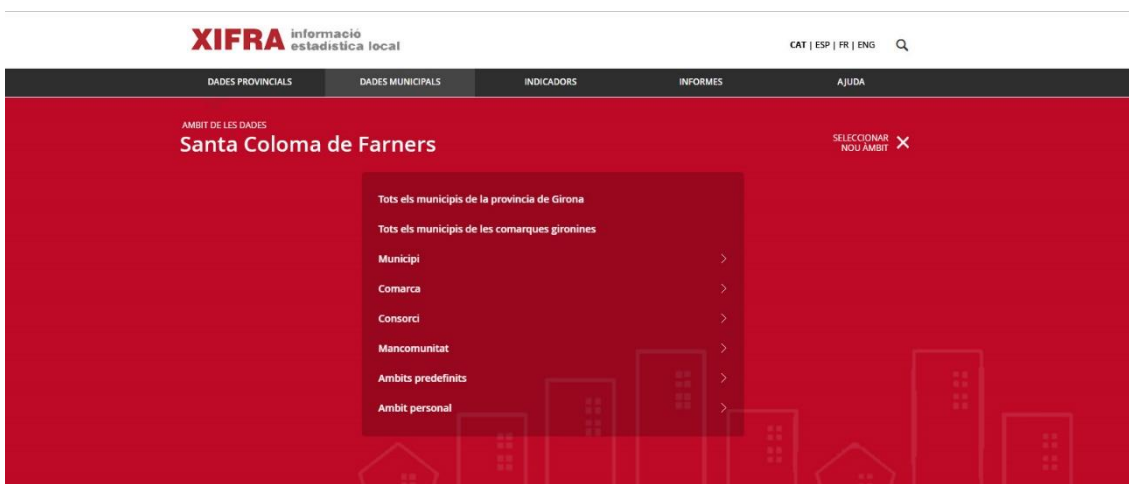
XIFRA informació estadística local

CAT | ESP | FR | ENG

DADES PROVINCIALS
DADES MUNICIPALS
INDICADORS
INFORMES
AJUDA

AMBIT DE LES DADES
Santa Coloma de Farners

SELECCIONAR NOU ÀMBIT

Tots els municipis de la provincia de Girona
Tots els municipis de les comarques gironines
Municipi
Comarca
Consorci
Mancomunitat
Ambits predefinits
Ambit personal